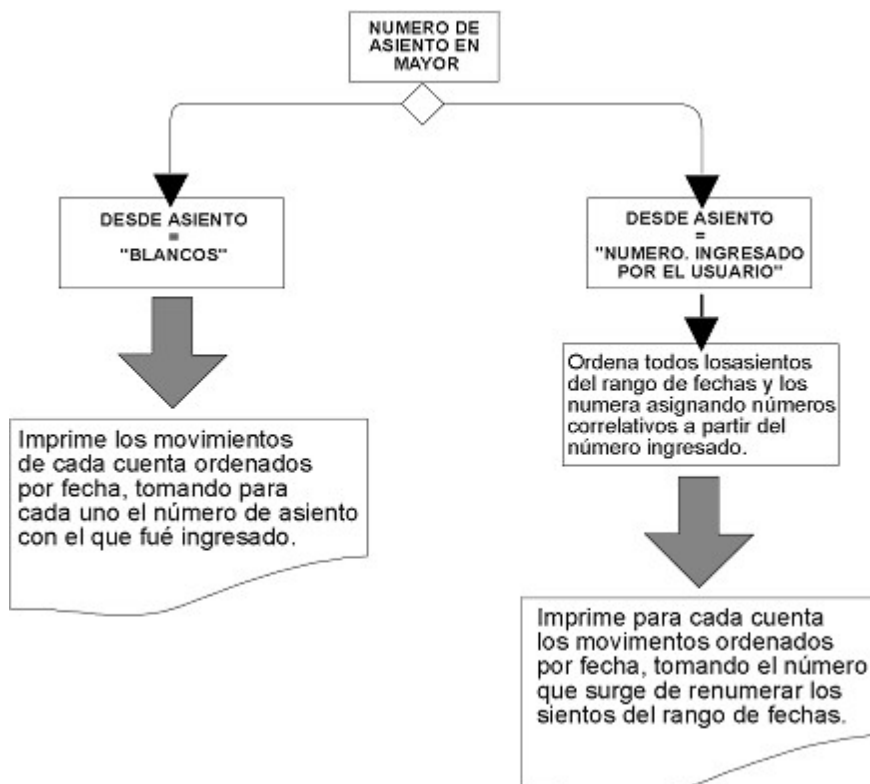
NUMERO DE ASIENTO EN MAYOR

DESDE ASIENTO = "BLANCOS"

Imprime los movimientos de cada cuenta ordenados por fecha, tomando para cada uno el número de asiento con el que fué ingresado.

DESDE ASIENTO = "NUMERO. INGRESADO POR EL USUARIO"

Ordena todos losasientos del rango de fechas y los numera asignando números correlativos a partir del número ingresado.

Imprime para cada cuenta los movimentos ordenados por fecha, tomando el número que surge de renumerar los sientos del rango de fechas.